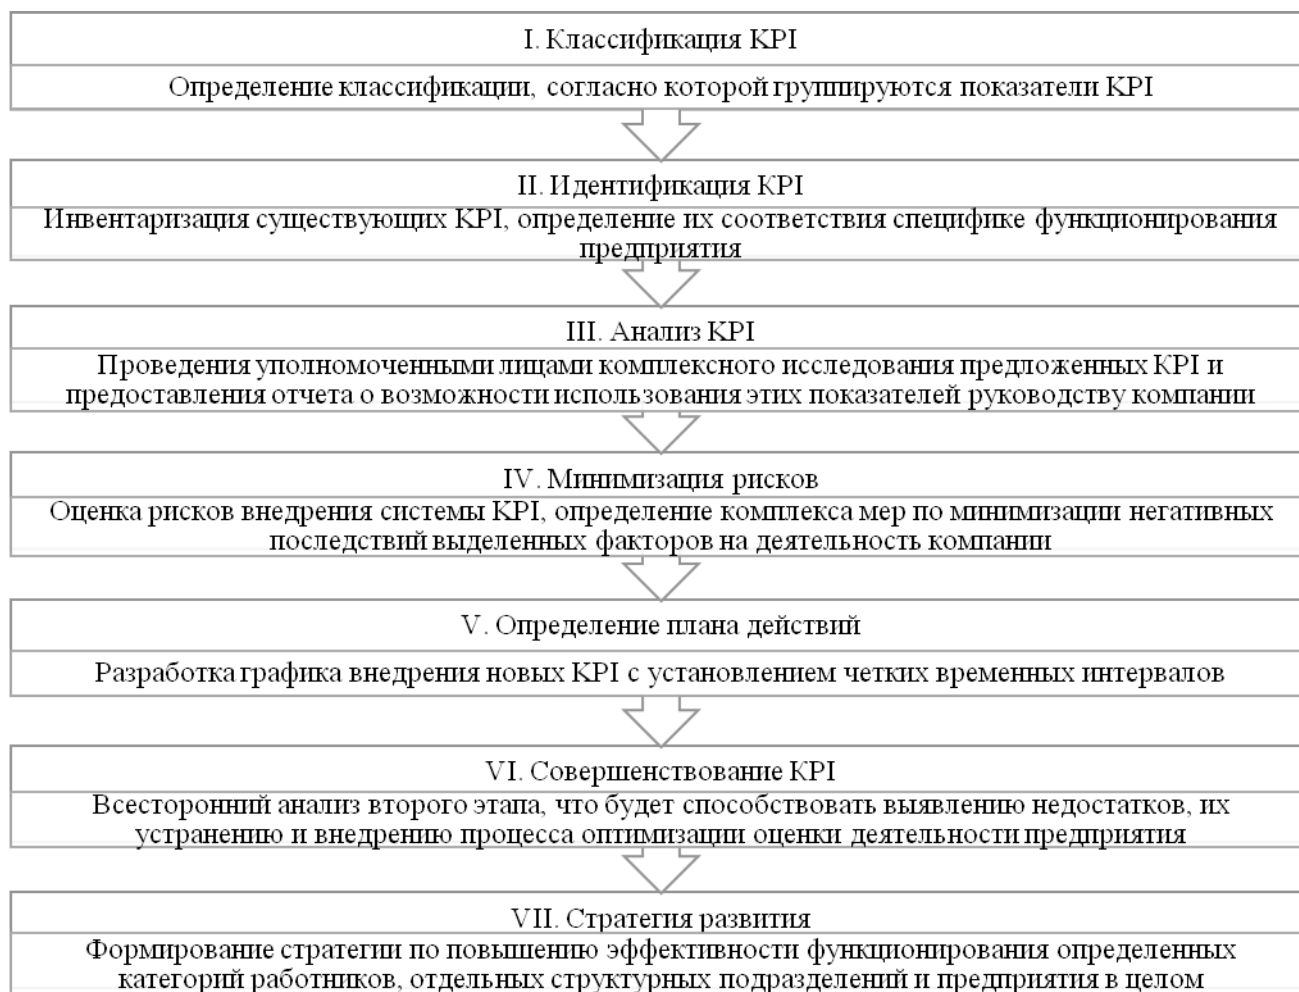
I. Классификация KPI

Определение классификации, согласно которой группируются показатели KPI

II. Идентификация KPI

Инвентаризация существующих KPI, определение их соответствия специфике функционирования предприятия

III. Анализ KPI

Проведения уполномоченными лицами комплексного исследования предложенных KPI и предоставления отчета о возможности использования этих показателей руководству компании

IV. Минимизация рисков

Оценка рисков внедрения системы KPI, определение комплекса мер по минимизации негативных последствий выделенных факторов на деятельность компании

V. Определение плана действий

Разработка графика внедрения новых KPI с установлением четких временных интервалов

VI. Совершенствование KPI

Всесторонний анализ второго этапа, что будет способствовать выявлению недостатков, их устранению и внедрению процесса оптимизации оценки деятельности предприятия

VII. Стратегия развития

Формирование стратегии по повышению эффективности функционирования определенных категорий работников, отдельных структурных подразделений и предприятия в целом